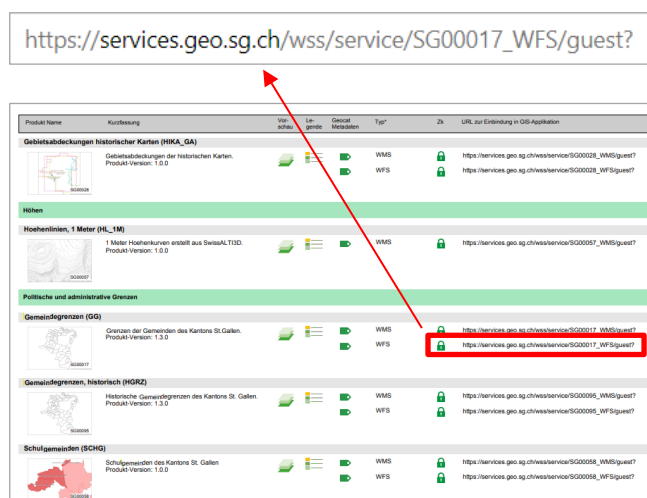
https://services.geo.sg.ch/wss/service/SG00017_WFS/guest?

| Produkt Name | Kurzfassung | Vorschau | Legende | Geocat Metadaten | Typ* | Zk | URL zur Einbindung in GIS-Applikation |
|---|---|---|---|---|---|---|---|
| **Gebietsabdeckungen historischer Karten (HIKA_GA)** | | | | | | | |
| SG00028 | Gebietsabdeckungen der historischen Karten. Produkt-Version: 1.0.0 | | | | WMS | | https://services.geo.sg.ch/wss/service/SG00028_WMS/guest? |
| | | | | | WFS | | https://services.geo.sg.ch/wss/service/SG00028_WFS/guest? |
| **Höhen** | | | | | | | |
| **Hoehenlinien, 1 Meter (HL_1M)** | | | | | | | |
| SG00057 | 1 Meter Hoehenkurven erstellt aus SwissALTI3D. Produkt-Version: 1.0.0 | | | | WMS | | https://services.geo.sg.ch/wss/service/SG00057_WMS/guest? |
| **Politische und administrative Grenzen** | | | | | | | |
| **Gemeindegrenzen (GG)** | | | | | | | |
| SG00017 | Grenzen der Gemeinden des Kantons St.Gallen. Produkt-Version: 1.3.0 | | | | WMS | | https://services.geo.sg.ch/wss/service/SG00017_WMS/guest? |
| | | | | | WFS | | https://services.geo.sg.ch/wss/service/SG00017_WFS/guest? |
| **Gemeindegrenzen, historisch (HGRZ)** | | | | | | | |
| SG00095 | Historische Gemeindegrenzen des Kantons St. Gallen. Produkt-Version: 1.3.0 | | | | WMS | | https://services.geo.sg.ch/wss/service/SG00095_WMS/guest? |
| | | | | | WFS | | https://services.geo.sg.ch/wss/service/SG00095_WFS/guest? |
| **Schulgemeinden (SCHG)** | | | | | | | |
| SG00058 | Schulgemeinden des Kantons St. Gallen Produkt-Version: 1.0.0 | | | | WMS | | https://services.geo.sg.ch/wss/service/SG00058_WMS/guest? |
| | | | | | WFS | | https://services.geo.sg.ch/wss/service/SG00058_WFS/guest? |